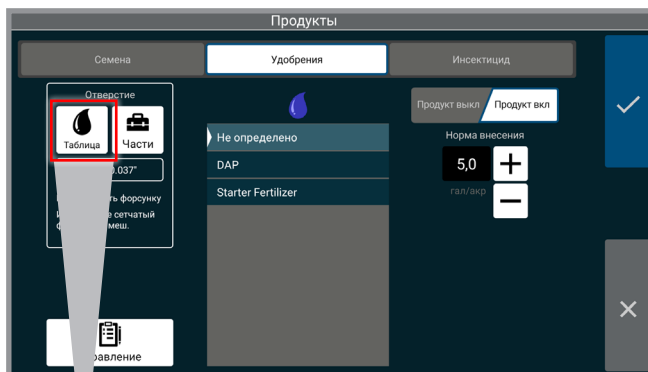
Продукты

Семена

Удобрения

Инсектицид

Отверстие

Таблица

Части

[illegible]0.037"

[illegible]ть форсунку

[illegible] сетчатый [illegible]меш.

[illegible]равление

Не определено

DAP

Starter Fertilizer

Продукт выкл

Продукт вкл

Норма внесения

5,0

гал/акр